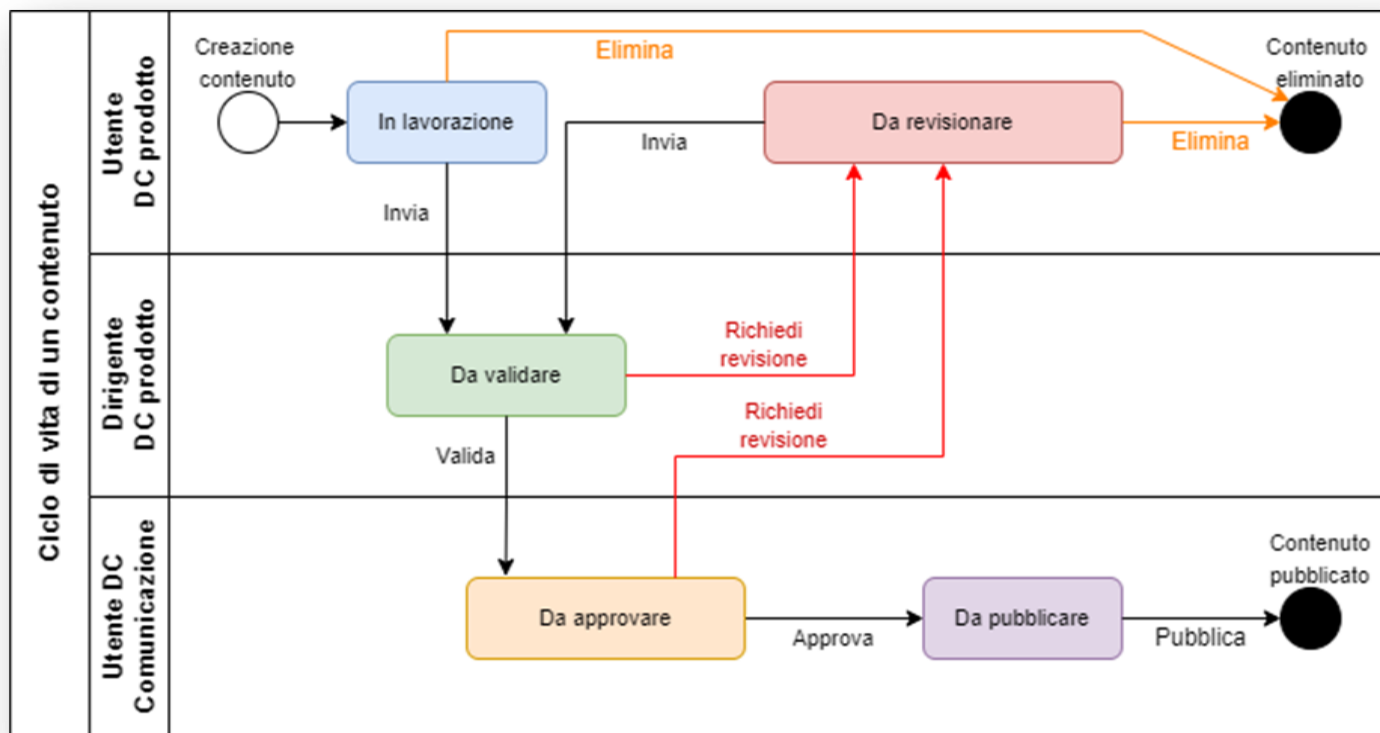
Ciclo di vita di un contenuto

Utente DC prodotto

Creazione contenuto

Elimina

Contenuto eliminato

In lavorazione

Invia

Da revisionare

Elimina

Invia

Dirigente DC prodotto

Da validare

Richiedi revisione

Richiedi revisione

Valida

Utente DC Comunicazione

Da approvare

Approva

Da pubblicare

Pubblica

Contenuto pubblicato